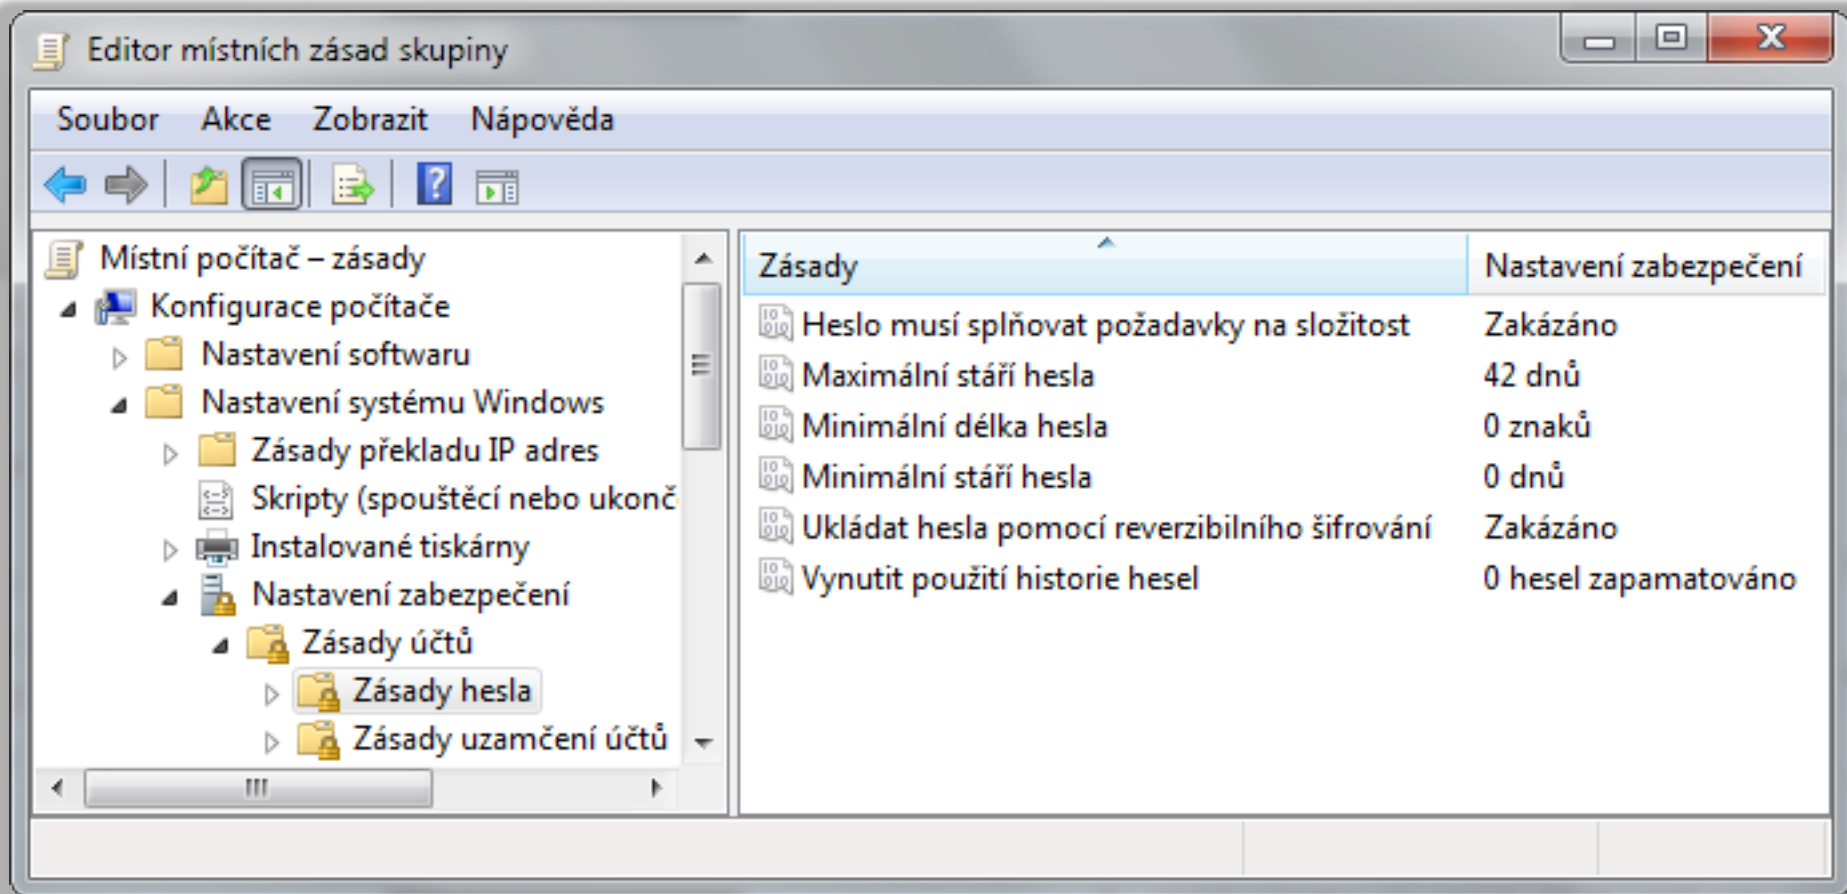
Editor místních zásad skupiny

Soubor Akce Zobrazit Nápověda

Místní počítač – zásady
Konfigurace počítače
Nastavení softwaru
Nastavení systému Windows
Zásady překladu IP adres
Skripty (spouštěcí nebo ukonč
Instalované tiskárny
Nastavení zabezpečení
Zásady účtů
Zásady hesla
Zásady uzamčení účtů

| Zásady | Nastavení zabezpečení |
|---|---|
| Heslo musí splňovat požadavky na složitost | Zakázáno |
| Maximální stáří hesla | 42 dnů |
| Minimální délka hesla | 0 znaků |
| Minimální stáří hesla | 0 dnů |
| Ukládat hesla pomocí reverzibilního šifrování | Zakázáno |
| Vynutit použití historie hesel | 0 hesel zapamatováno |